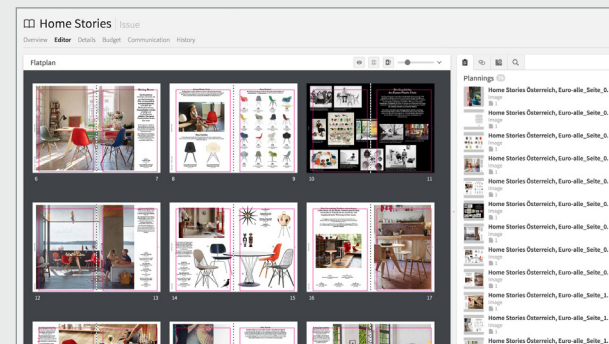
Home Stories | Issue

Overview Editor Details Budget Communication History

Flatplan

6 7 8 9 10 11

12 13 14 15 16 17

Plannings

Home Stories Österreich, Euro-alle_Seite_0.
image
1

Home Stories Österreich, Euro-alle_Seite_0.
image
1

Home Stories Österreich, Euro-alle_Seite_0.
image
1

Home Stories Österreich, Euro-alle_Seite_0.
image
1

Home Stories Österreich, Euro-alle_Seite_0.
image
1

Home Stories Österreich, Euro-alle_Seite_0.
image
1

Home Stories Österreich, Euro-alle_Seite_0.
image
1

Home Stories Österreich, Euro-alle_Seite_0.
image
1

Home Stories Österreich, Euro-alle_Seite_0.
image
1

Home Stories Österreich, Euro-alle_Seite_0.
image
1

Home Stories Österreich, Euro-alle_Seite_1.
image
1

Home Stories Österreich, Euro-alle_Seite_1.
image
1

Home Stories Österreich, Euro-alle_Seite_1.